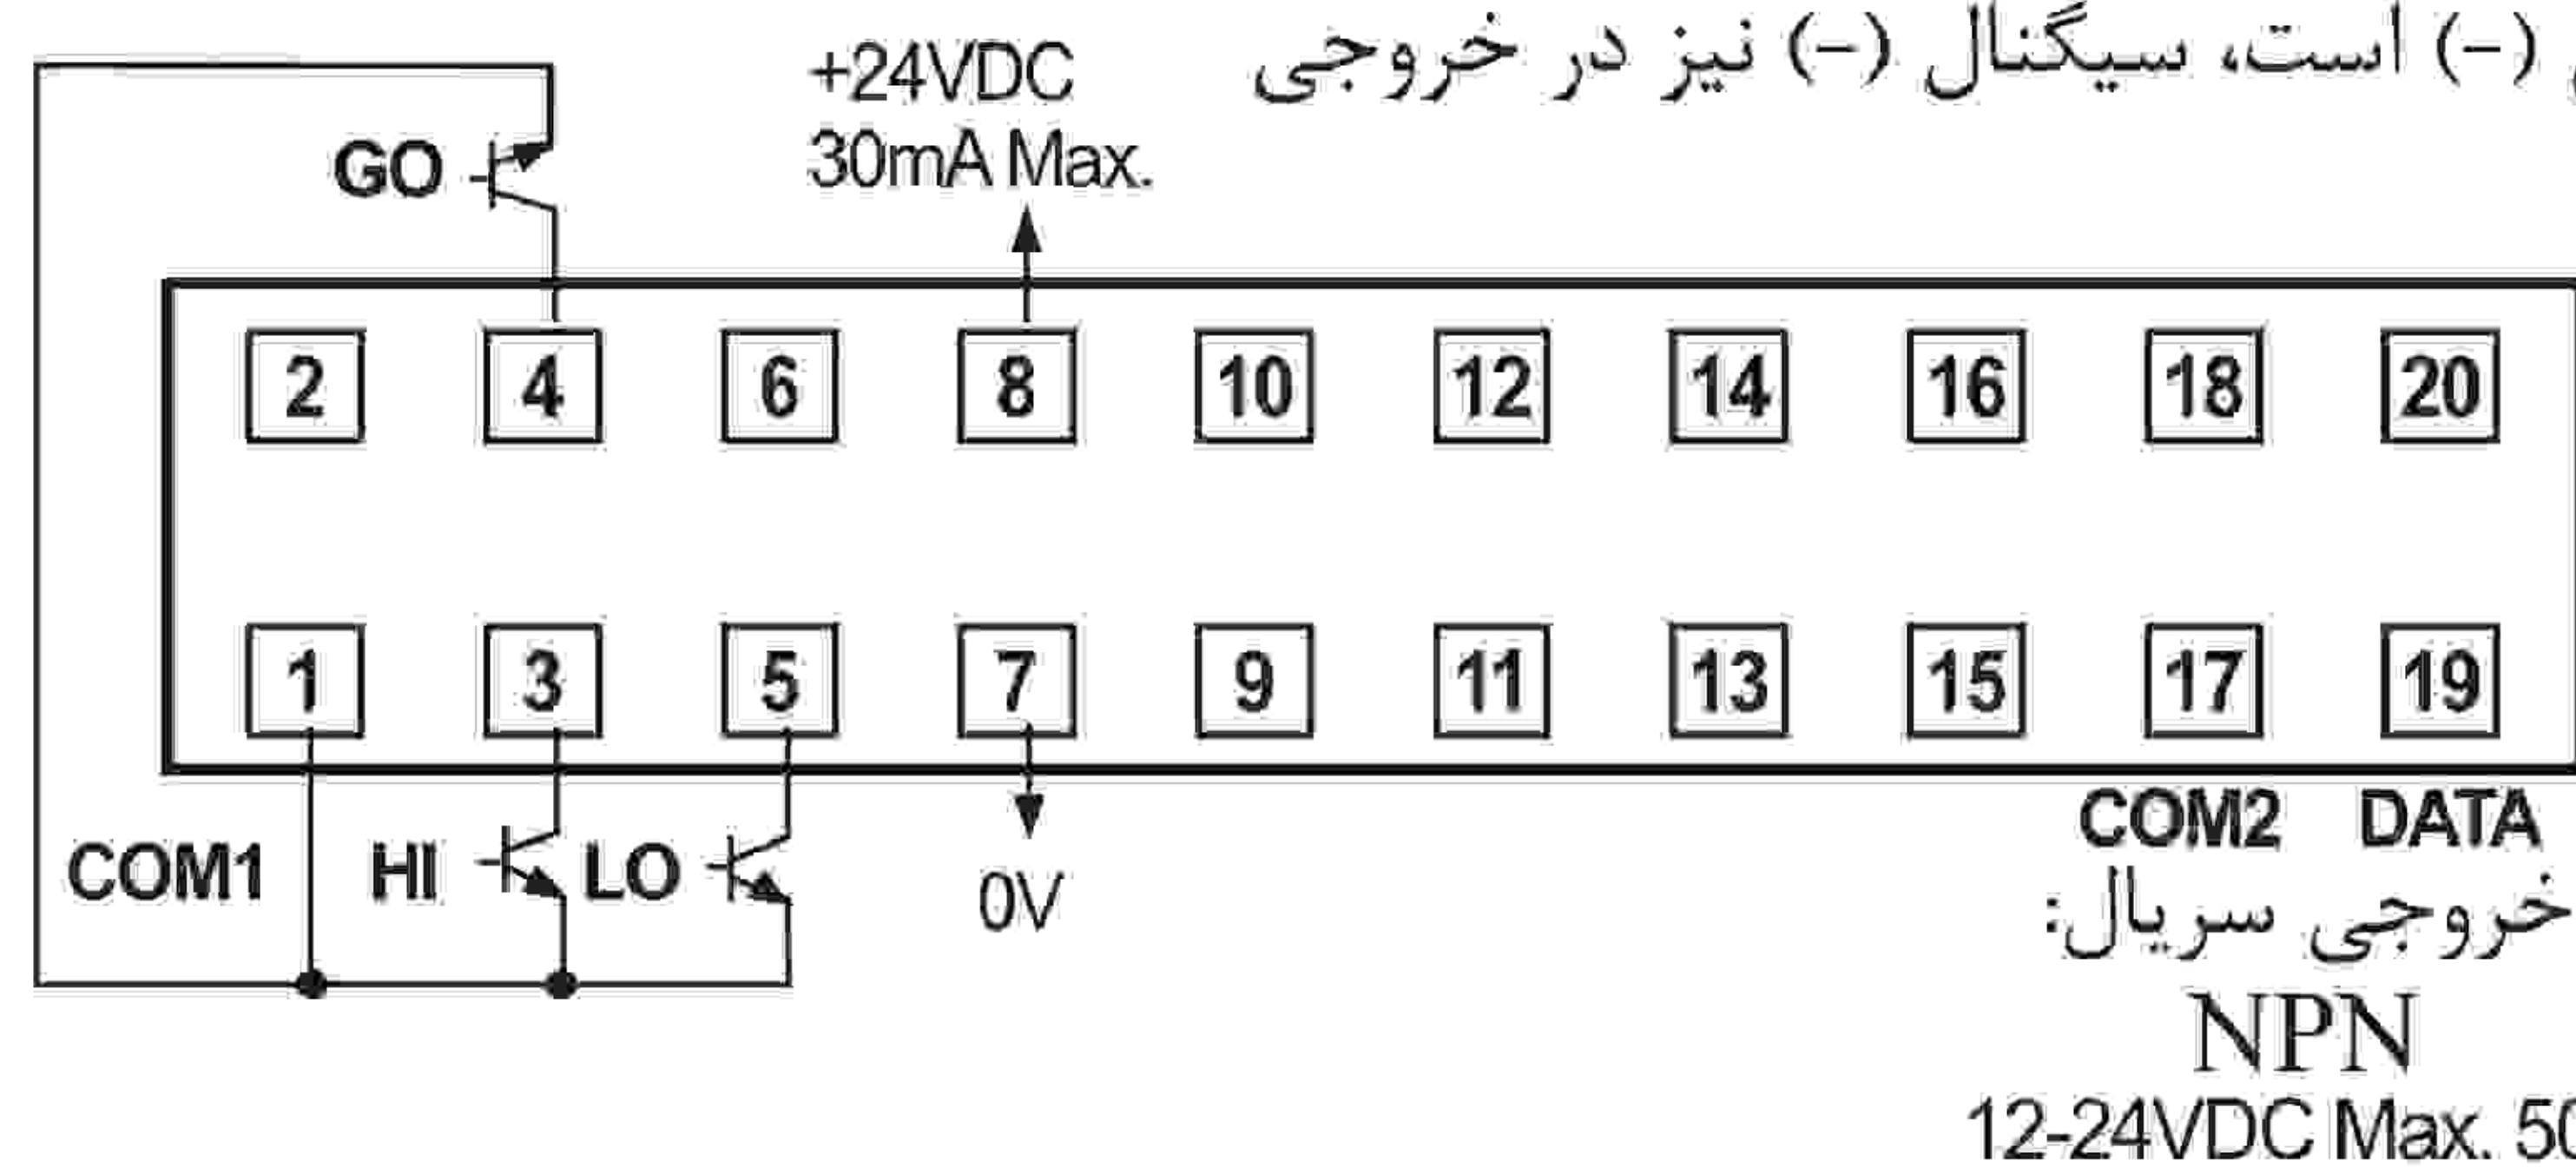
(-) است، سیگنال (-) نیز در خروجی

+24VDC
30mA Max.

GO

| 2 | 4 | 6 | 8 | 10 | 12 | 14 | 16 | 18 | 20 |
|---|---|---|---|---|---|---|---|---|---|
| 1 | 3 | 5 | 7 | 9 | 11 | 13 | 15 | 17 | 19 |

COM2 DATA

COM1 HI LO

0V

خروجی سریال:

NPN

12-24VDC Max. 5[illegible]